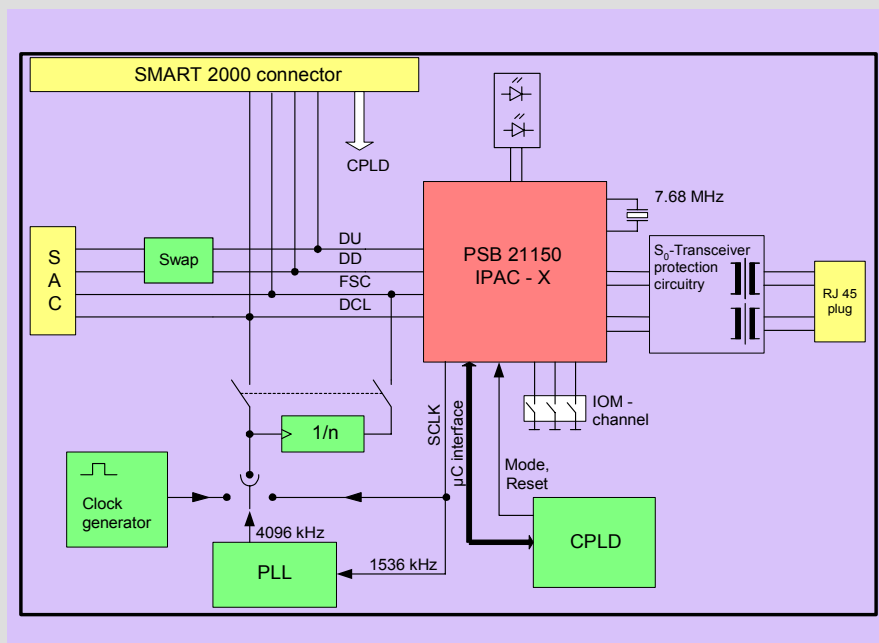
SMART 2000 connector

CPLD

7.68 MHz

S
A
C

Swap

DU
DD
FSC
DCL

PSB 21150
IPAC - X

$S_0$-Transceiver protection circuitry

RJ 45 plug

1/n

SCLK

µC interface

IOM - channel

Mode, Reset

Clock generator

4096 kHz

CPLD

PLL

1536 kHz